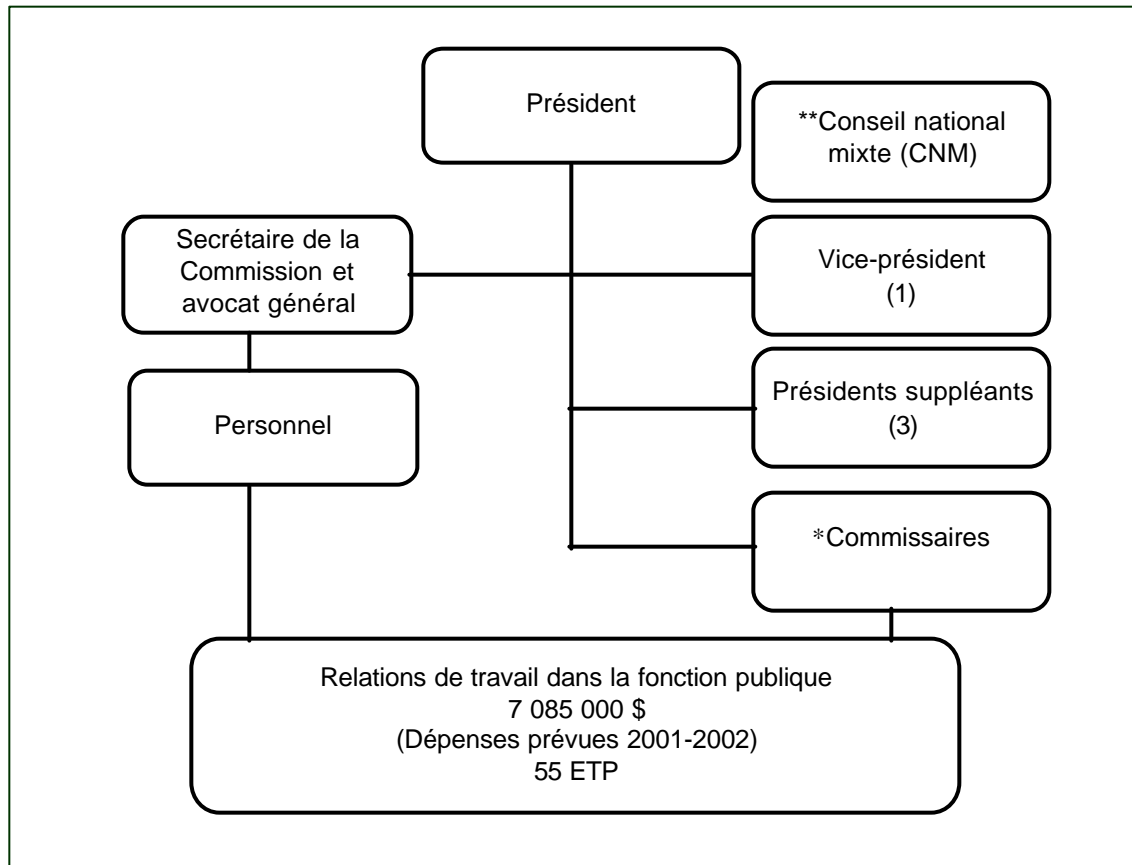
Président

**Conseil national mixte (CNM)

Secrétaire de la Commission et avocat général

Vice-président (1)

Personnel

Présidents suppléants (3)

*Commissaires

Relations de travail dans la fonction publique
7 085 000 $
(Dépenses prévues 2001-2002)
55 ETP